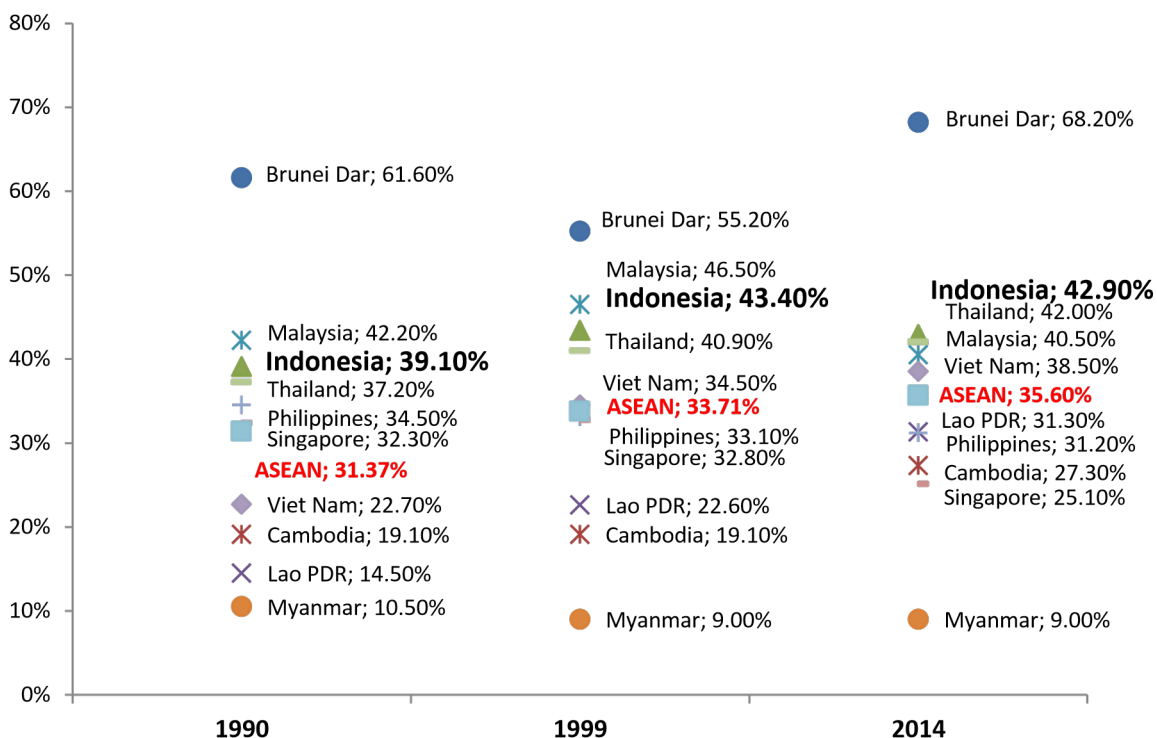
80%
70%
60%
50%
40%
30%
20%
10%
0%

Brunei Dar; 61.60%
Malaysia; 42.20%
Indonesia; 39.10%
Thailand; 37.20%
Philippines; 34.50%
Singapore; 32.30%
ASEAN; 31.37%
Viet Nam; 22.70%
Cambodia; 19.10%
Lao PDR; 14.50%
Myanmar; 10.50%

Brunei Dar; 55.20%
Malaysia; 46.50%
Indonesia; 43.40%
Thailand; 40.90%
Viet Nam; 34.50%
ASEAN; 33.71%
Philippines; 33.10%
Singapore; 32.80%
Lao PDR; 22.60%
Cambodia; 19.10%
Myanmar; 9.00%

Brunei Dar; 68.20%
Indonesia; 42.90%
Thailand; 42.00%
Malaysia; 40.50%
Viet Nam; 38.50%
ASEAN; 35.60%
Lao PDR; 31.30%
Philippines; 31.20%
Cambodia; 27.30%
Singapore; 25.10%
Myanmar; 9.00%

1990
1999
2014